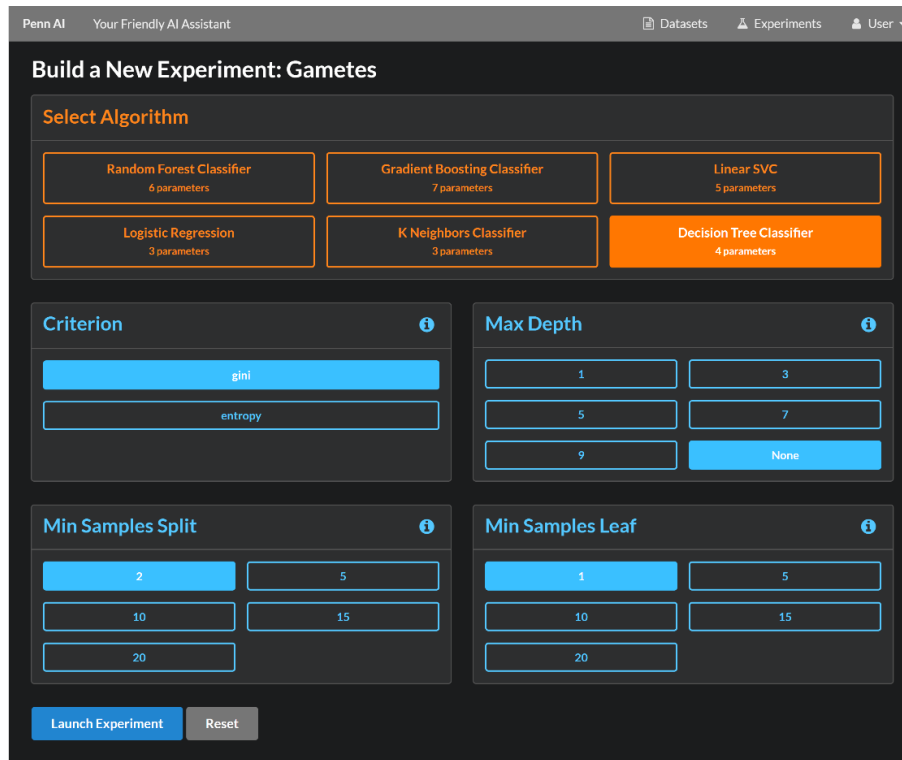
Penn AI Your Friendly AI Assistant

Datasets Experiments User

Build a New Experiment: Gametes

Select Algorithm

Random Forest Classifier
6 parameters

Gradient Boosting Classifier
7 parameters

Linear SVC
5 parameters

Logistic Regression
3 parameters

K Neighbors Classifier
3 parameters

Decision Tree Classifier
4 parameters

Criterion

gini

entropy

Max Depth

1

3

5

7

9

None

Min Samples Split

2

5

10

15

20

Min Samples Leaf

1

5

10

15

20

Launch Experiment

Reset